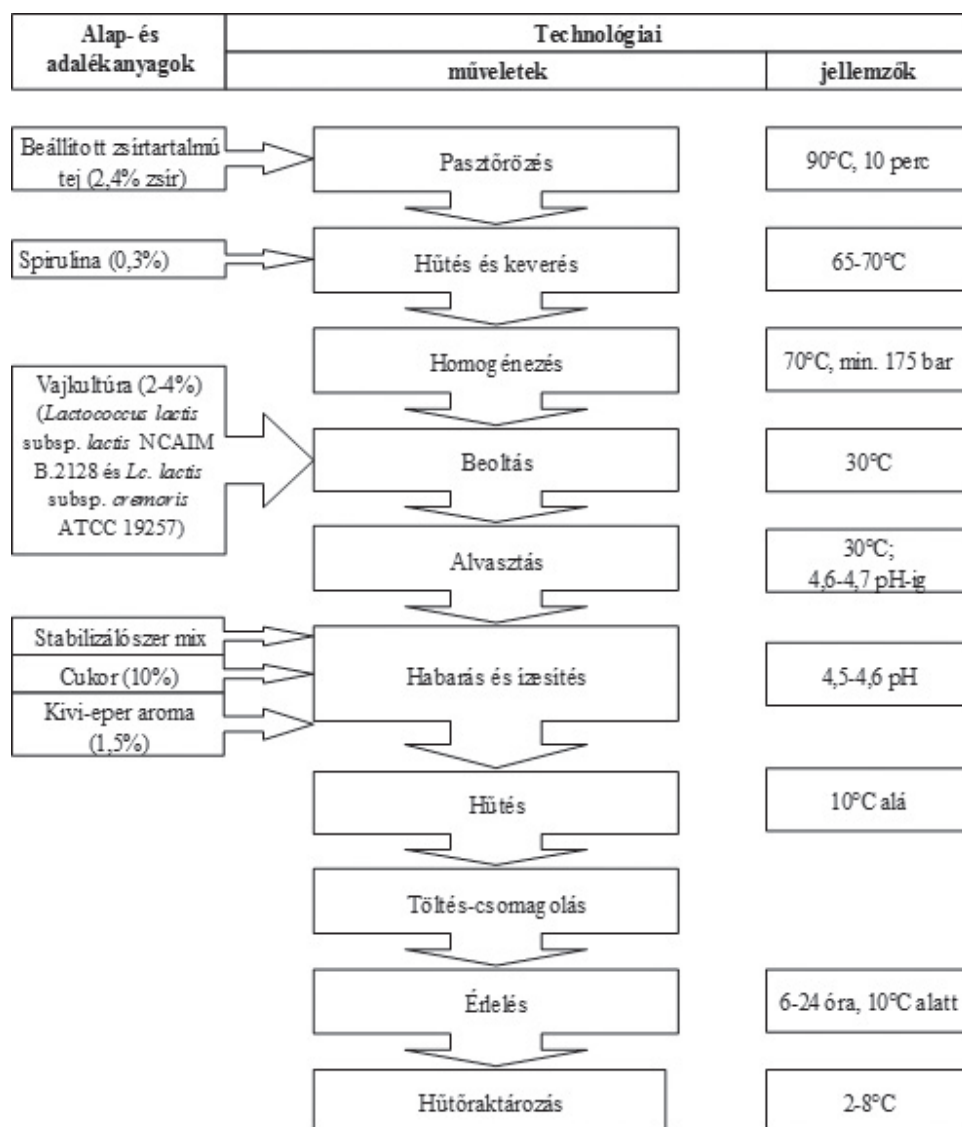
| Alap- és adalékanyagok | Technológiai műveletek | Technológiai jellemzők |
|---|---|---|
| Beállított zsírtartalmú tej (2,4% zsír) | Pasztőrözés | 90°C, 10 perc |
| Spirulina (0,3%) | Hűtés és keverés | 65-70°C |
| | Homogénezés | 70°C, min. 175 bar |
| Vajkultúra (2-4%) (*Lactococcus lactis* subsp. *lactis* NCAIM B.2128 és *Lc. lactis* subsp. *cremoris* ATCC 19257) | Beoltás | 30°C |
| | Alvasztás | 30°C; 4,6-4,7 pH-ig |
| Stabilizálószer mix; Cukor (10%); Kivi-eper aroma (1,5%) | Habarás és ízesítés | 4,5-4,6 pH |
| | Hűtés | 10°C alá |
| | Töltés-csomagolás | |
| | Érlelés | 6-24 óra, 10°C alatt |
| | Hűtőraktározás | 2-8°C |